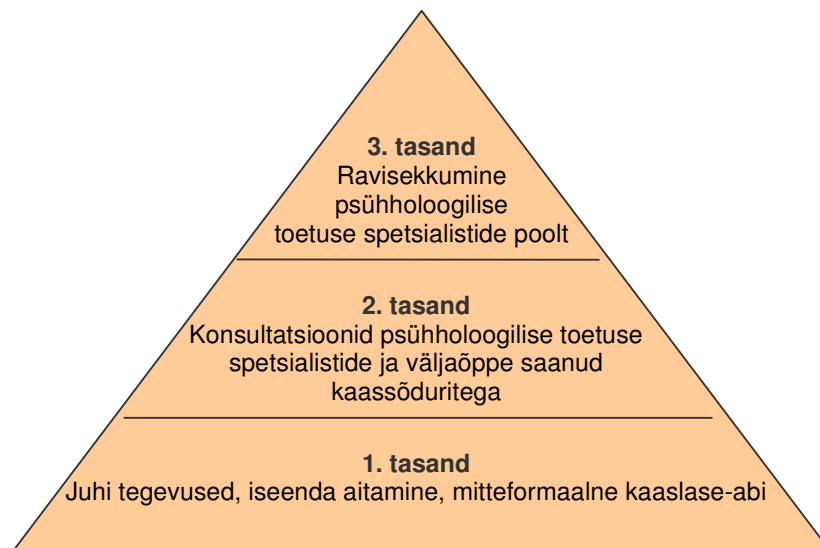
3. tasand
Ravisekkumine psühholoogilise toetuse spetsialistide poolt

2. tasand
Konsultatsioonid psühholoogilise toetuse spetsialistide ja väljaõppe saanud kaassõduritega

1. tasand
Juhi tegevused, iseenda aitamine, mitteformaalne kaaslase-abi